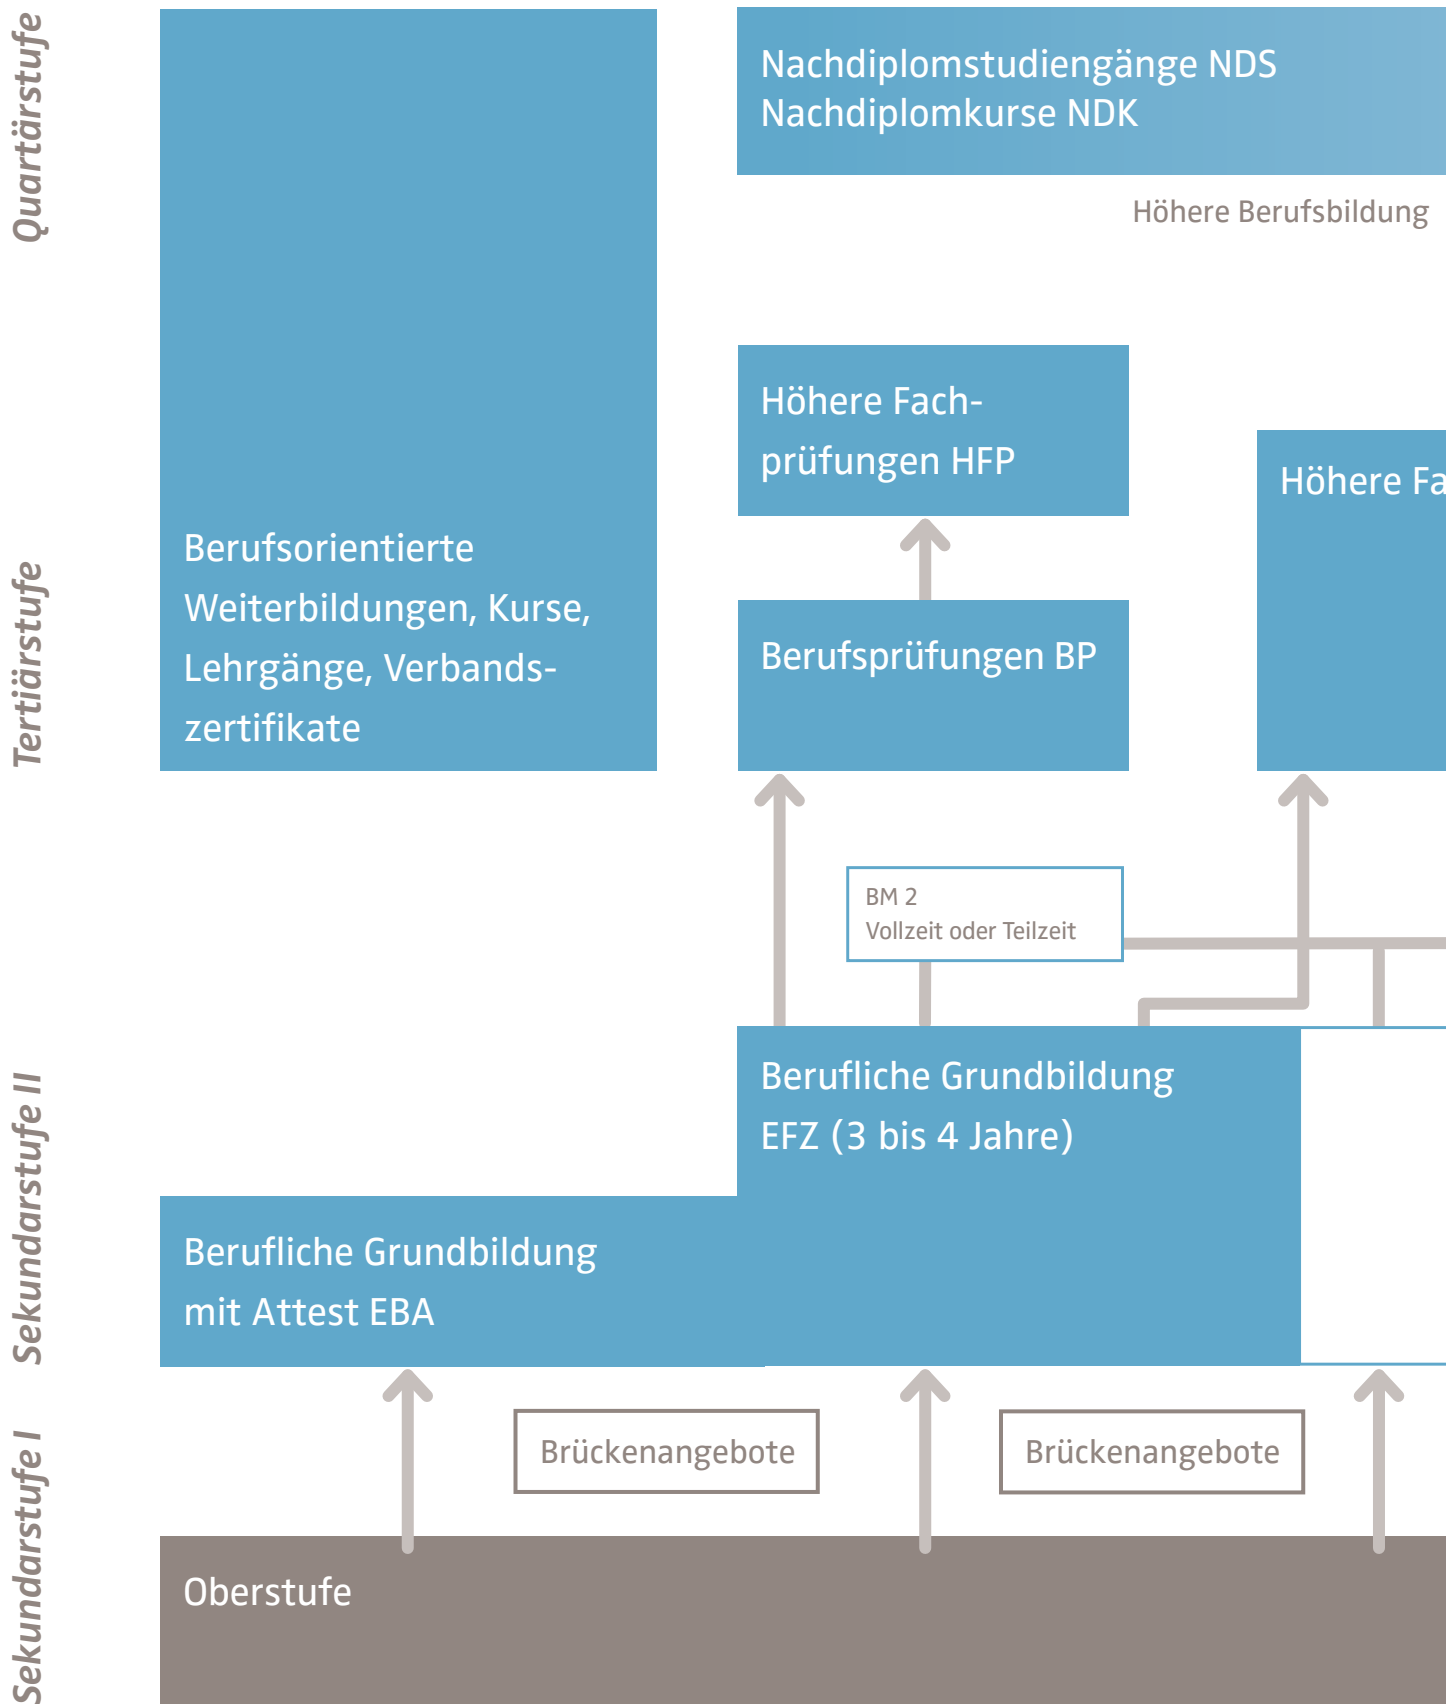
Quartärstufe

Tertiärstufe

Sekundarstufe II

Sekundarstufe I

Nachdiplomstudiengänge NDS
Nachdiplomkurse NDK

Höhere Berufsbildung

Berufsorientierte Weiterbildungen, Kurse, Lehrgänge, Verbandszertifikate

Höhere Fachprüfungen HFP

Höhere Fa

Berufsprüfungen BP

BM 2
Vollzeit oder Teilzeit

Berufliche Grundbildung
EFZ (3 bis 4 Jahre)

Berufliche Grundbildung
mit Attest EBA

Brückenangebote

Brückenangebote

Oberstufe